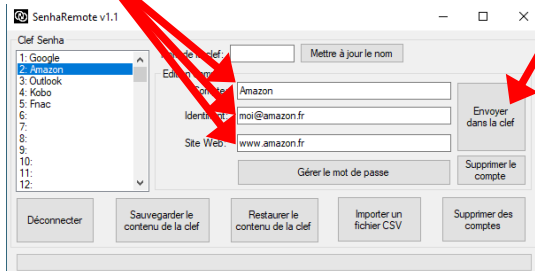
SenhaRemote v1.1

Clef Senha

1: Google
2: Amazon
3: Outlook
4: Kobo
5: Fnac
6:
7:
8:
9:
10:
11:
12:

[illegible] de la clef :

Mettre à jour le nom

Edition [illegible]

Compte : Amazon

Identifiant : moi@amazon.fr

Site Web : www.amazon.fr

Gérer le mot de passe

Envoyer dans la clef

Supprimer le compte

Déconnecter

Sauvegarder le contenu de la clef

Restaurer le contenu de la clef

Importer un fichier CSV

Supprimer des comptes